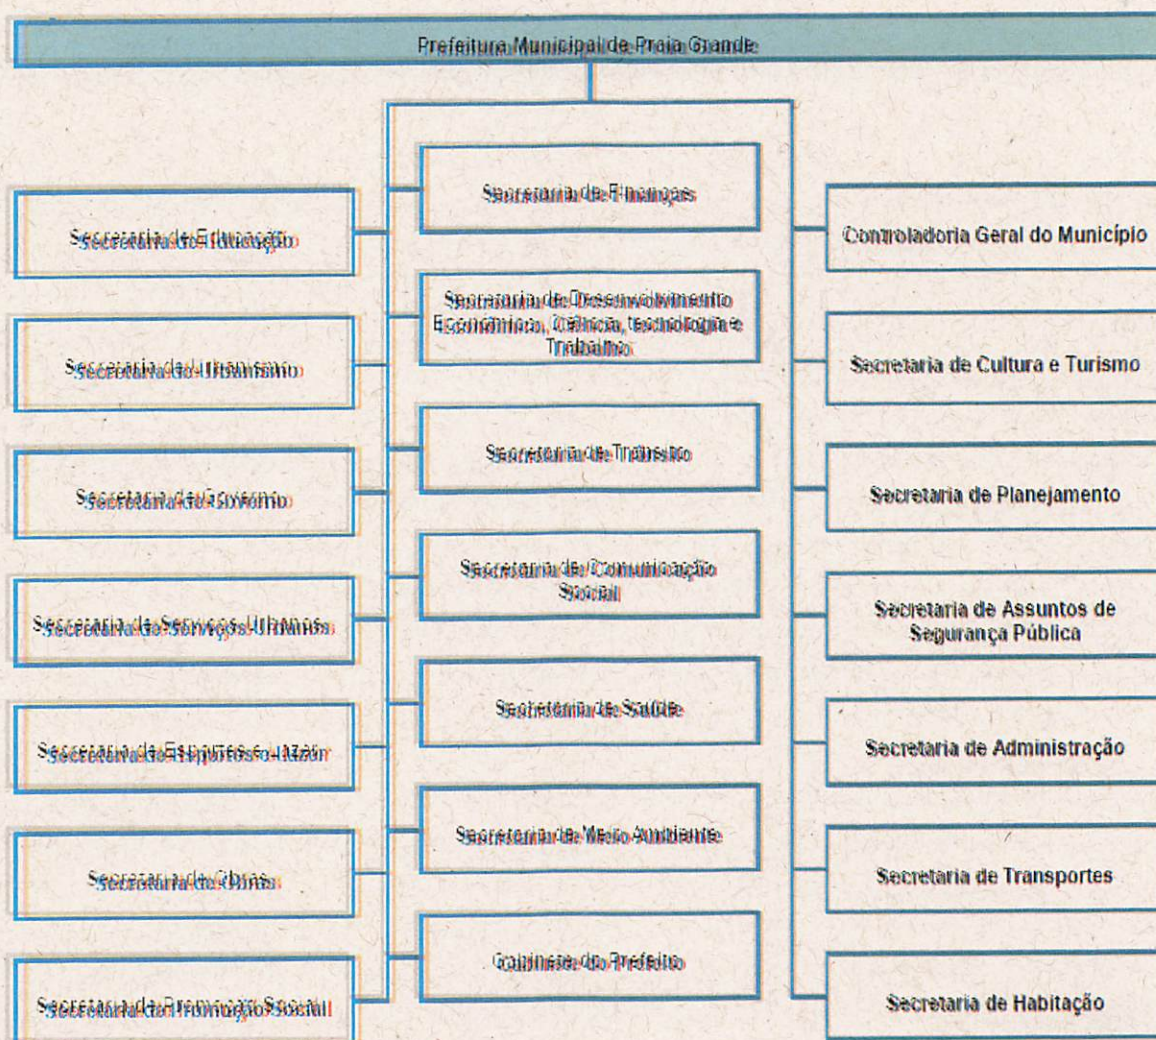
Prefeitura Municipal de Praia Grande

Secretaria de Educação

Secretaria de Urbanismo

Secretaria de Governo

Secretaria de Serviços Urbanos

Secretaria de Esportes e Lazer

Secretaria de Obras

Secretaria de Promoção Social

Secretaria de Finanças

Secretaria de Desenvolvimento Econômico, Ciência, tecnologia e Trabalho

Secretaria de Trânsito

Secretaria de Comunicação Social

Secretaria de Saúde

Secretaria de Meio Ambiente

Gabinete do Prefeito

Controladoria Geral do Município

Secretaria de Cultura e Turismo

Secretaria de Planejamento

Secretaria de Assuntos de Segurança Pública

Secretaria de Administração

Secretaria de Transportes

Secretaria de Habitação